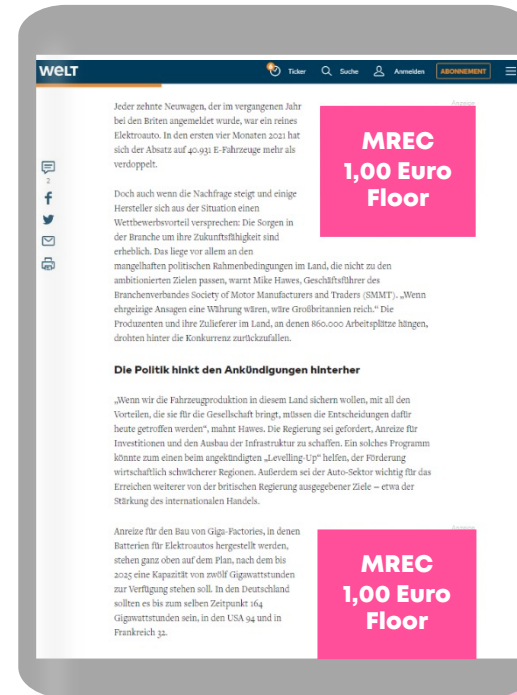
WELT

Ticker Suche Anmelden ABONNEMENT

Anzeige

MREC 1,00 Euro Floor

2

Jeder zehnte Neuwagen, der im vergangenen Jahr bei den Briten angemeldet wurde, war ein reines Elektroauto. In den ersten vier Monaten 2021 hat sich der Absatz auf 40.931 E-Fahrzeuge mehr als verdoppelt.

Doch auch wenn die Nachfrage steigt und einige Hersteller sich aus der Situation einen Wettbewerbsvorteil versprechen: Die Sorgen in der Branche um ihre Zukunftsfähigkeit sind erheblich. Das liege vor allem an den mangelhaften politischen Rahmenbedingungen im Land, die nicht zu den ambitionierten Zielen passen, warnt Mike Hawes, Geschäftsführer des Branchenverbandes Society of Motor Manufacturers and Traders (SMMT). „Wenn ehrgeizige Ansagen eine Währung wären, wäre Großbritannien reich." Die Produzenten und ihre Zulieferer im Land, an denen 860.000 Arbeitsplätze hängen, drohten hinter die Konkurrenz zurückzufallen.

Die Politik hinkt den Ankündigungen hinterher

„Wenn wir die Fahrzeugproduktion in diesem Land sichern wollen, mit all den Vorteilen, die sie für die Gesellschaft bringt, müssen die Entscheidungen dafür heute getroffen werden", mahnt Hawes. Die Regierung sei gefordert, Anreize für Investitionen und den Ausbau der Infrastruktur zu schaffen. Ein solches Programm könnte zum einen beim angekündigten „Levelling-Up" helfen, der Förderung wirtschaftlich schwächerer Regionen. Außerdem sei der Auto-Sektor wichtig für das Erreichen weiterer von der britischen Regierung ausgegebener Ziele – etwa der Stärkung des internationalen Handels.

Anzeige

MREC 1,00 Euro Floor

Anreize für den Bau von Giga-Factories, in denen Batterien für Elektroautos hergestellt werden, stehen ganz oben auf dem Plan, nach dem bis 2025 eine Kapazität von zwölf Gigawattstunden zur Verfügung stehen soll. In den Deutschland sollten es bis zum selben Zeitpunkt 164 Gigawattstunden sein, in den USA 94 und in Frankreich 32.